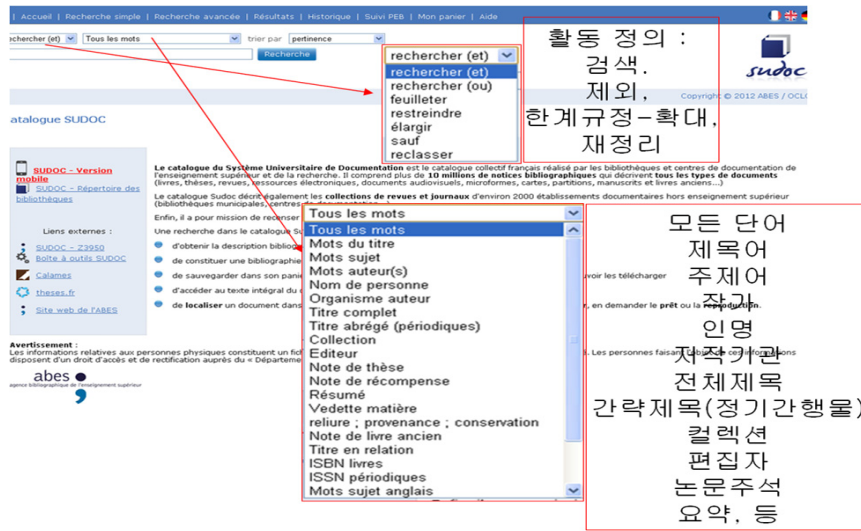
| Accueil | Recherche simple | Recherche avancée | Résultats | Historique | Suivi PEB | Mon panier | Aide

rechercher (et) | Tous les mots | trier par | pertinence

Recherche

rechercher (et)
rechercher (et)
rechercher (ou)
feuilleter
restreindre
élargir
sauf
reclasser

활동 정의 :
검색,
제외,
한계규정-확대,
재정리

sudoc

Copyright © 2012 ABES / OCL

catalogue SUDOC

SUDOC - Version mobile
SUDOC - Répertoire des bibliothèques

Liens externes :
SUDOC - Z3950
Boîte à outils SUDOC
Calames
theses.fr
Site web de l'ABES

Le catalogue du Système Universitaire de Documentation est le catalogue collectif français réalisé par les bibliothèques et centres de documentation de l'enseignement supérieur et de la recherche. Il comprend plus de 10 millions de notices bibliographiques qui décrivent tous les types de documents (livres, thèses, revues, ressources électroniques, documents audiovisuels, microformes, cartes, partitions, manuscrits et livres anciens...)

Le catalogue Sudoc décrit également les collections de revues et journaux d'environ 2000 établissements documentaires hors enseignement supérieur (bibliothèques municipales, centres de recherche...

Enfin, il a pour mission de recenser

Une recherche dans le catalogue Su

d'obtenir la description bibliog

de constituer une bibliographie

de sauvegarder dans son panie

d'accéder au texte intégral du d

de localiser un document dans

avoir les télécharger

, en demander le prêt ou la reproduction.

Tous les mots
Tous les mots
Mots du titre
Mots sujet
Mots auteur(s)
Nom de personne
Organisme auteur
Titre complet
Titre abrégé (périodiques)
Collection
Editeur
Note de thèse
Note de récompense
Résumé
Vedette matière
reliure ; provenance ; conservation
Note de livre ancien
Titre en relation
ISBN livres
ISSN périodiques
Mots sujet anglais

모든 단어
제목어
주제어
작가
인명
저작기관
전체제목
간략제목(정기간행물)
컬렉션
편집자
논문주석
요약, 등

Avertissement :
Les informations relatives aux personnes physiques constituant un fic
disposent d'un droit d'accès et de rectification auprès du « Départeme
. Les personnes faisant l'objet de ces informations

abes
agence bibliographique de l'enseignement supérieur